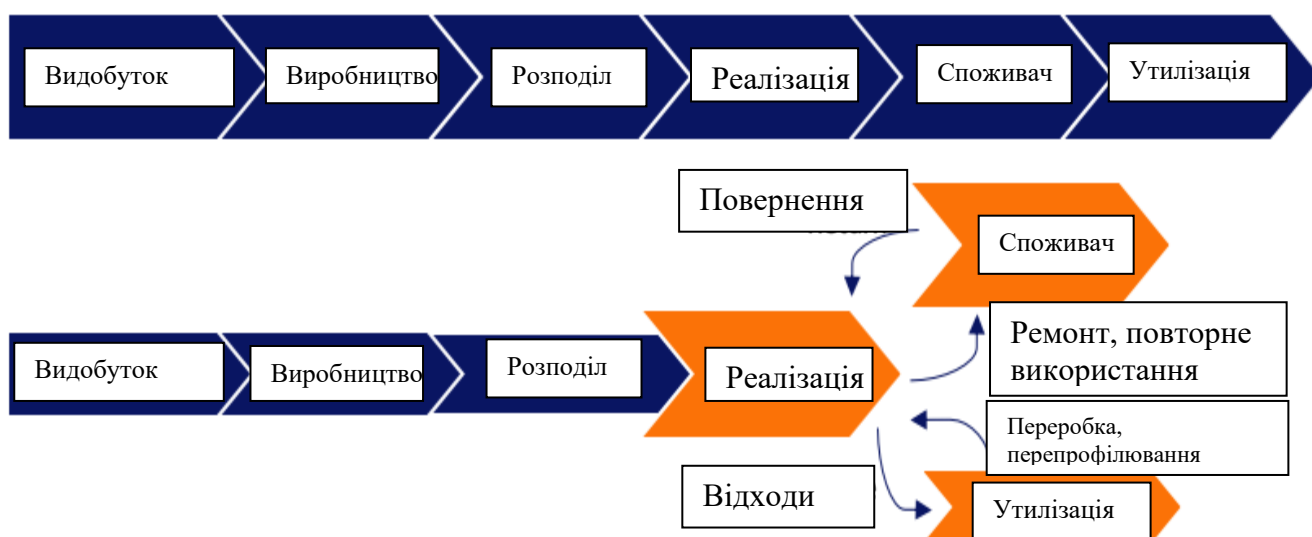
Видобуток

Виробництво

Розподіл

Реалізація

Споживач

Утилізація

Повернення

Споживач

Видобуток

Виробництво

Розподіл

Реалізація

Ремонт, повторне використання

Переробка, перепрофілювання

Відходи

Утилізація